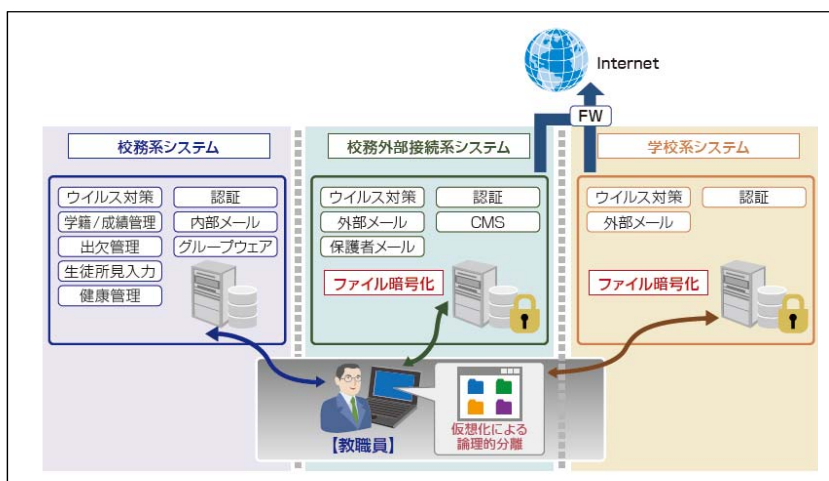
Internet

FW

校務系システム

ウイルス対策
認証
学籍/成績管理
内部メール
出欠管理
グループウェア
生徒所見入力
健康管理

校務外部接続系システム

ウイルス対策
認証
外部メール
CMS
保護者メール
ファイル暗号化

学校系システム

ウイルス対策
認証
外部メール
ファイル暗号化

【教職員】

仮想化による論理的分離